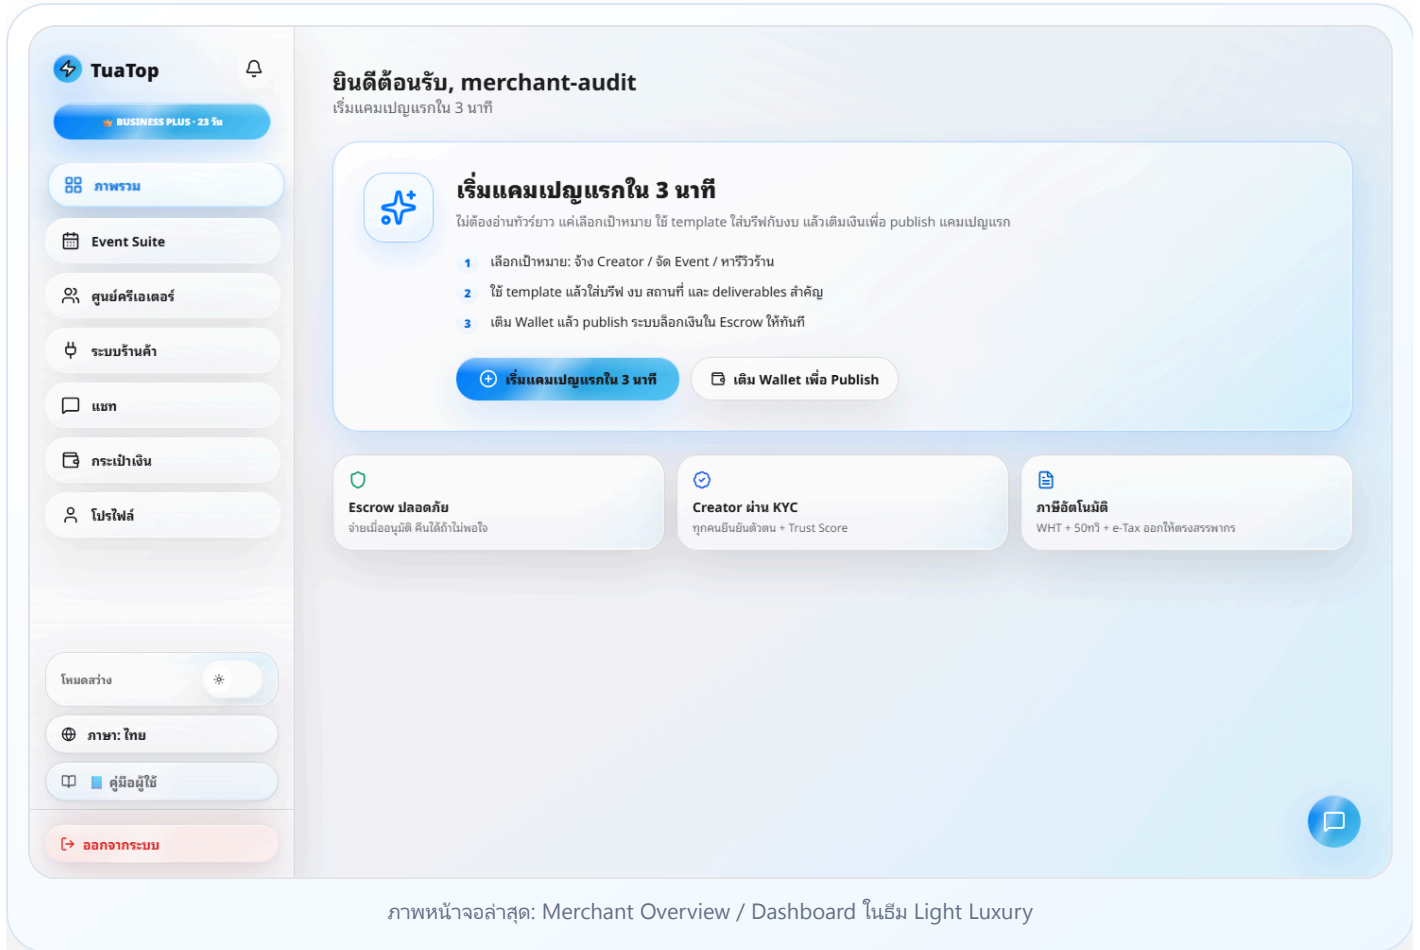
TuaTop

BUSINESS PLUS · 23 วัน

ภาพรวม

Event Suite

ศูนย์ครีเอเตอร์

ระบบร้านค้า

แชท

กระเป๋าเงิน

โปรไฟล์

โหมดสว่าง

ภาษา: ไทย

คู่มือผู้ใช้

ออกจากระบบ

ยินดีต้อนรับ, merchant-audit

เริ่มแคมเปญแรกใน 3 นาที

เริ่มแคมเปญแรกใน 3 นาที

ไม่ต้องอ่านทัวร์ยาว แค่เลือกเป้าหมาย ใช้ template ใส่บรีฟกับงบ แล้วเติมเงินเพื่อ publish แคมเปญแรก

1 เลือกเป้าหมาย: จ้าง Creator / จัด Event / หารีวิวร้าน

2 ใช้ template แล้วใส่บรีฟ งบ สถานที่ และ deliverables สำคัญ

3 เติม Wallet แล้ว publish ระบบล็อกเงินใน Escrow ให้ทันที

เริ่มแคมเปญแรกใน 3 นาที

เติม Wallet เพื่อ Publish

Escrow ปลอดภัย
จ่ายเมื่ออนุมัติ คืนได้ถ้าไม่พอใจ

Creator ผ่าน KYC
ทุกคนยืนยันตัวตน + Trust Score

ภาษีอัตโนมัติ
WHT + 50ทวิ + e-Tax ออกให้ตรงสรรพากร

ภาพหน้าจอล่าสุด: Merchant Overview / Dashboard ในธีม Light Luxury